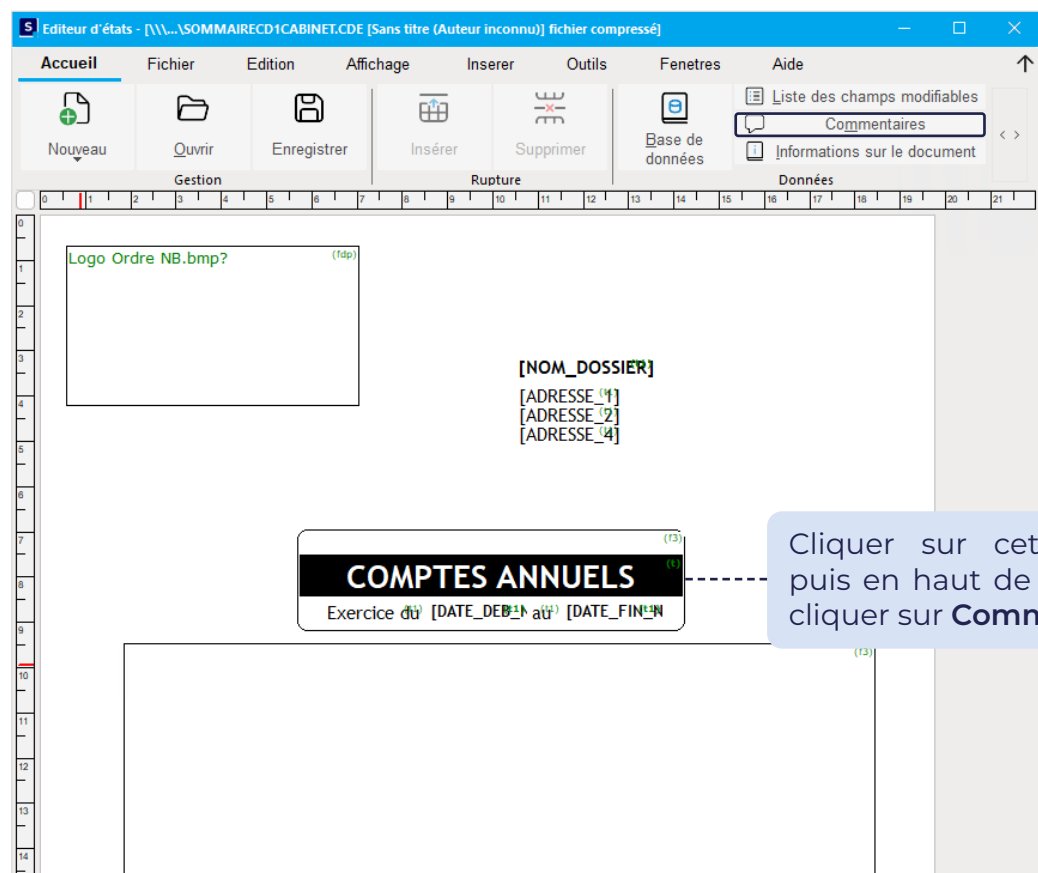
Editeur d'états - [\\\...\SOMMAIRECD1CABINET.CDE [Sans titre (Auteur inconnu)] fichier compressé]

Accueil Fichier Edition Affichage Inserer Outils Fenetres Aide

Nouveau Ouvrir Enregistrer
Gestion
Insérer Supprimer
Rupture
Base de données
Liste des champs modifiables
Commentaires
Informations sur le document
Données

0 1 2 3 4 5 6 7 8 9 10 11 12 13 14 15 16 17 18 19 20 21

Logo Ordre NB.bmp? (fdp)

[NOM_DOSSIER] (f2)
[ADRESSE_1] (f)
[ADRESSE_2] (f)
[ADRESSE_4] (f)

(f3)
COMPTES ANNUELS (t)
Exercice du (f1) [DATE_DEB_N (t1) au (f1) [DATE_FIN_N (t1)

(f3)

Cliquer sur cet
puis en haut de
cliquer sur **Comm**